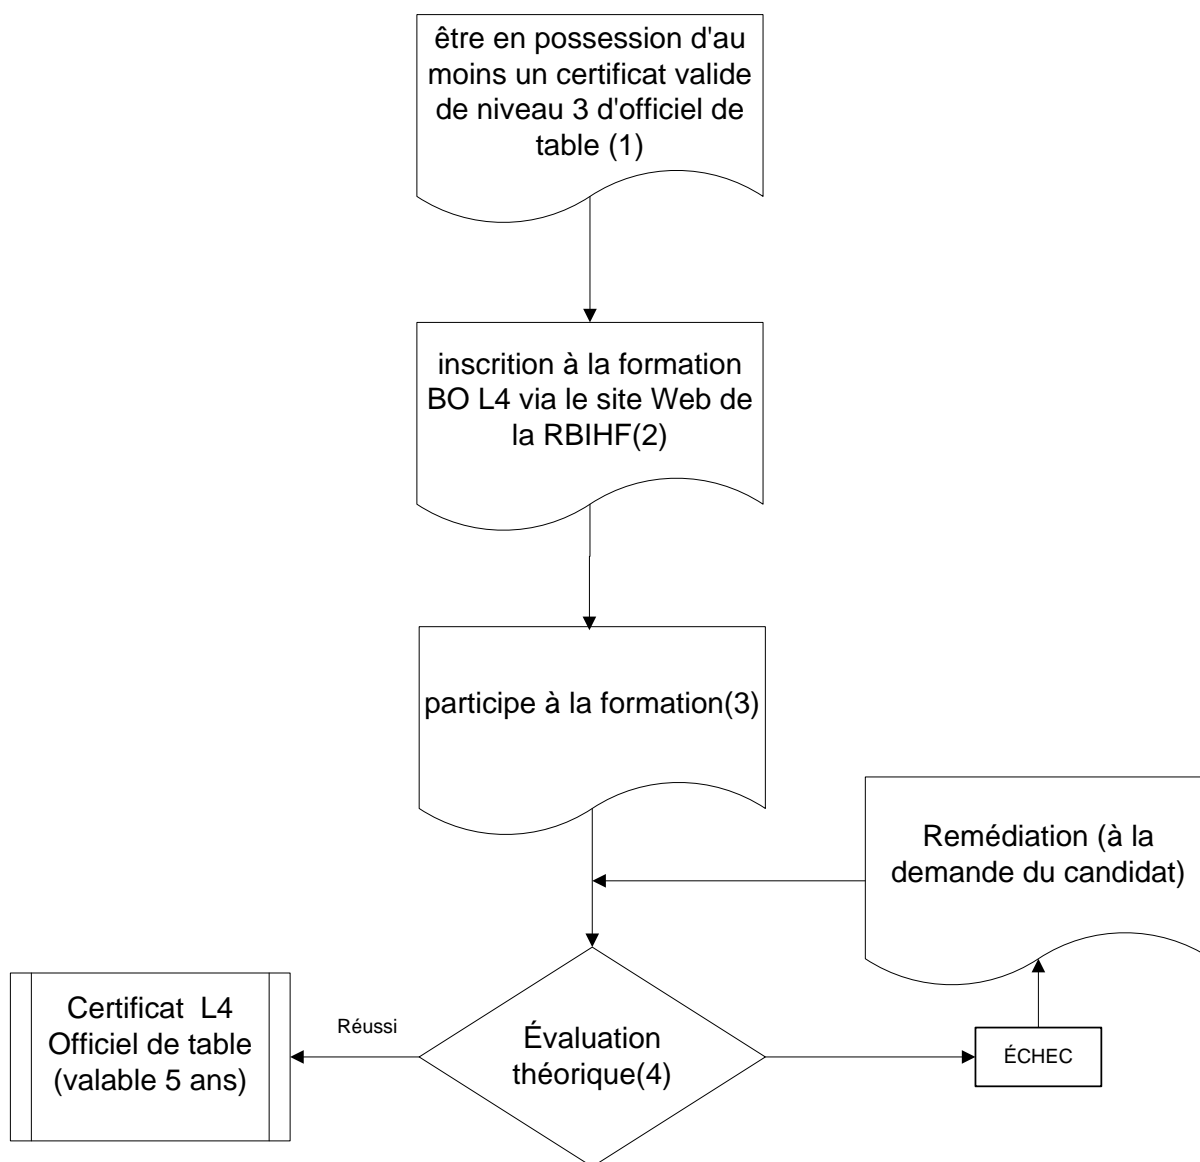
être en possession d'au moins un certificat valide de niveau 3 d'officiel de table (1)

inscrition à la formation BO L4 via le site Web de la RBIHF(2)

participe à la formation(3)

Remédiation (à la demande du candidat)

Certificat L4 Officiel de table (valable 5 ans)

Réussi

Évaluation théorique(4)

ÉCHEC